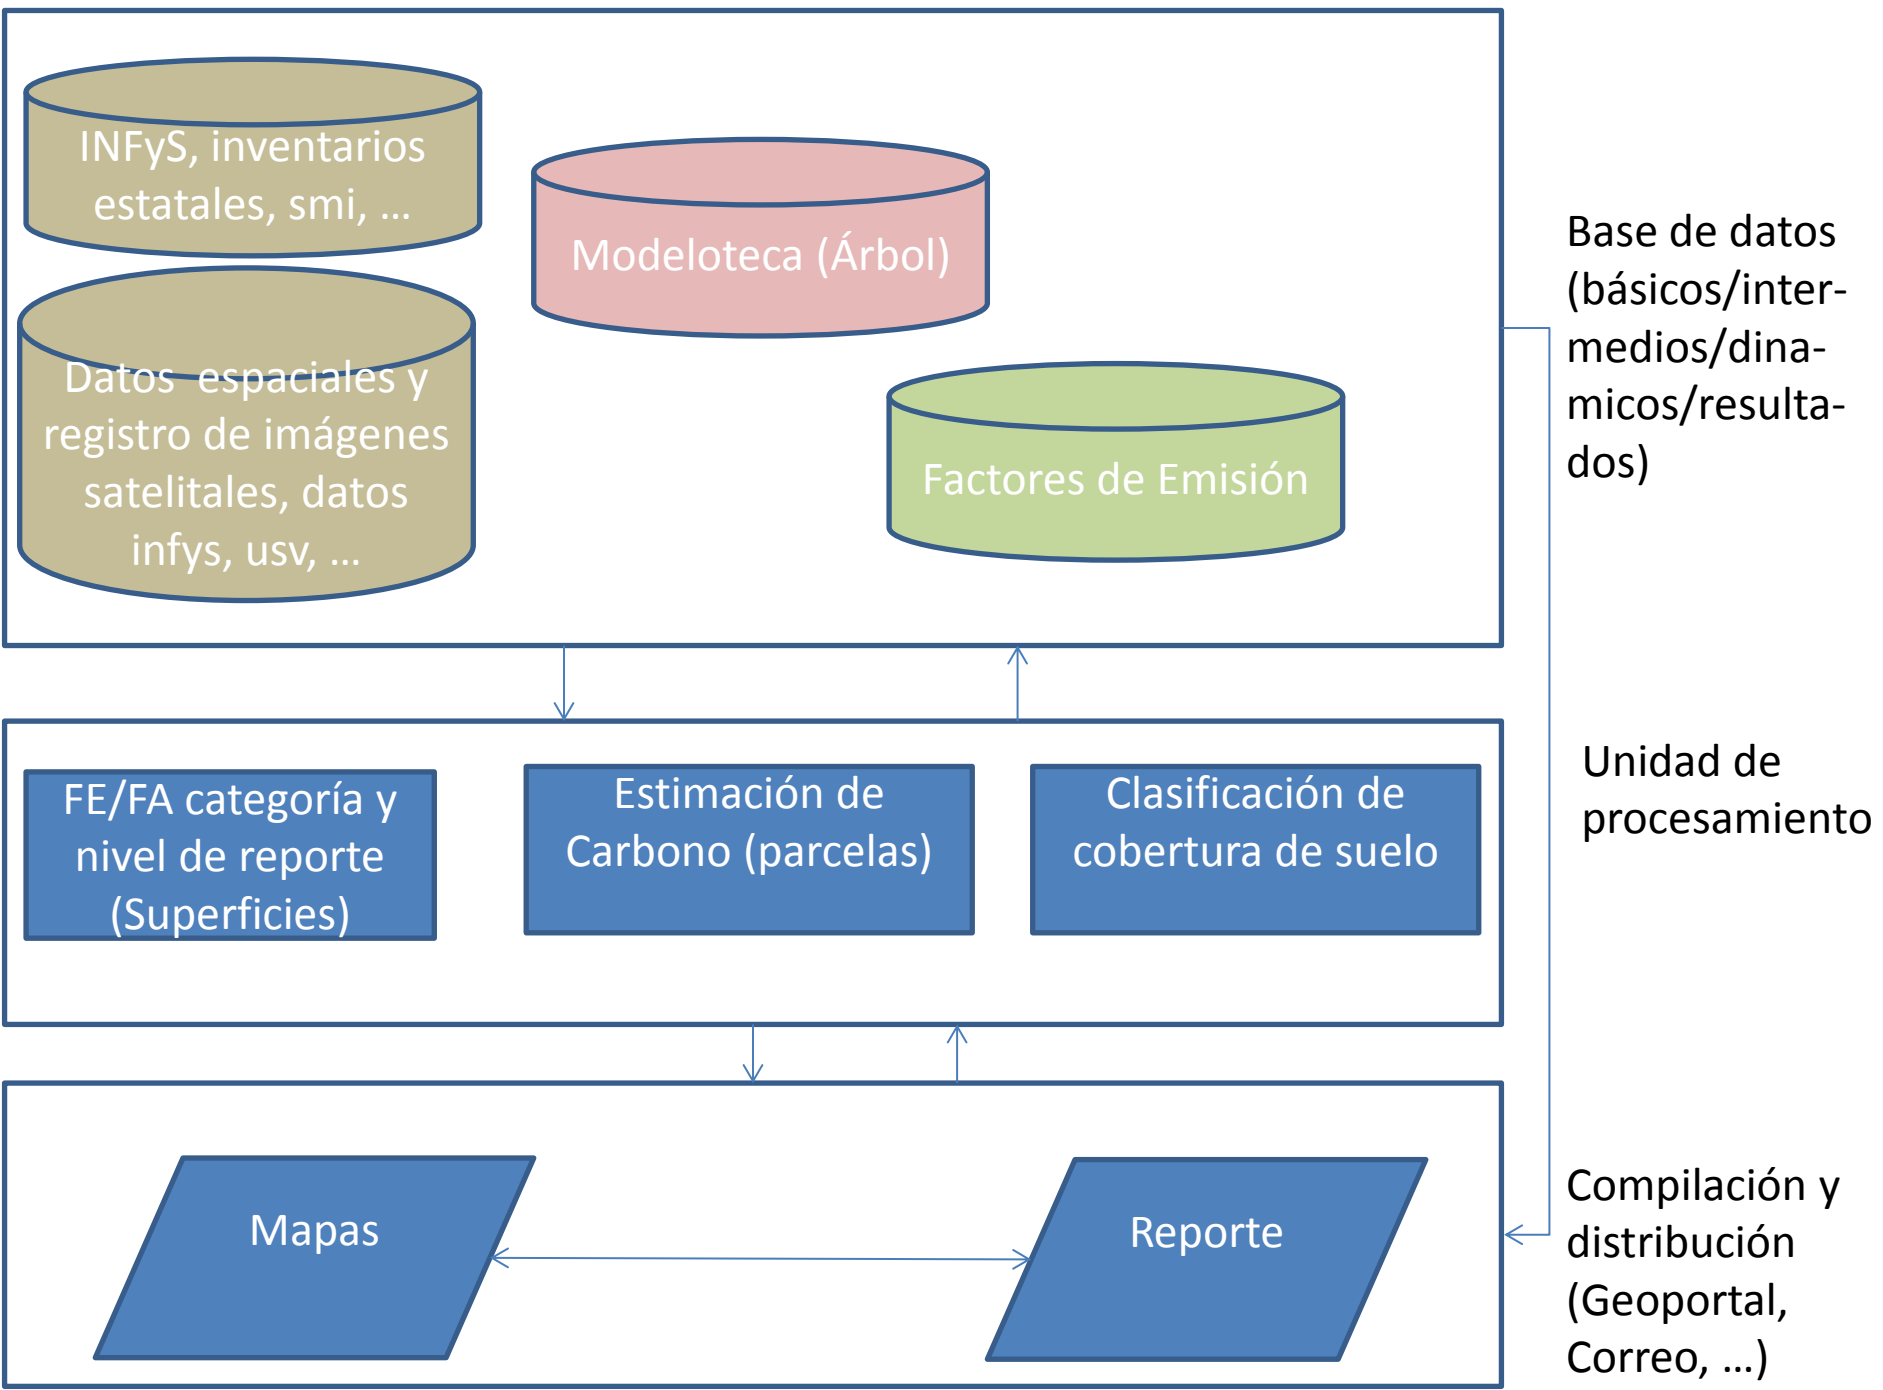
INFyS, inventarios estatales, smi, …

Modeloteca (Árbol)

Datos espaciales y registro de imágenes satelitales, datos infys, usv, …

Factores de Emisión

Base de datos (básicos/intermedios/dinamicos/resultados)

FE/FA categoría y nivel de reporte (Superficies)

Estimación de Carbono (parcelas)

Clasificación de cobertura de suelo

Unidad de procesamiento

Mapas

Reporte

Compilación y distribución (Geoportal, Correo, …)